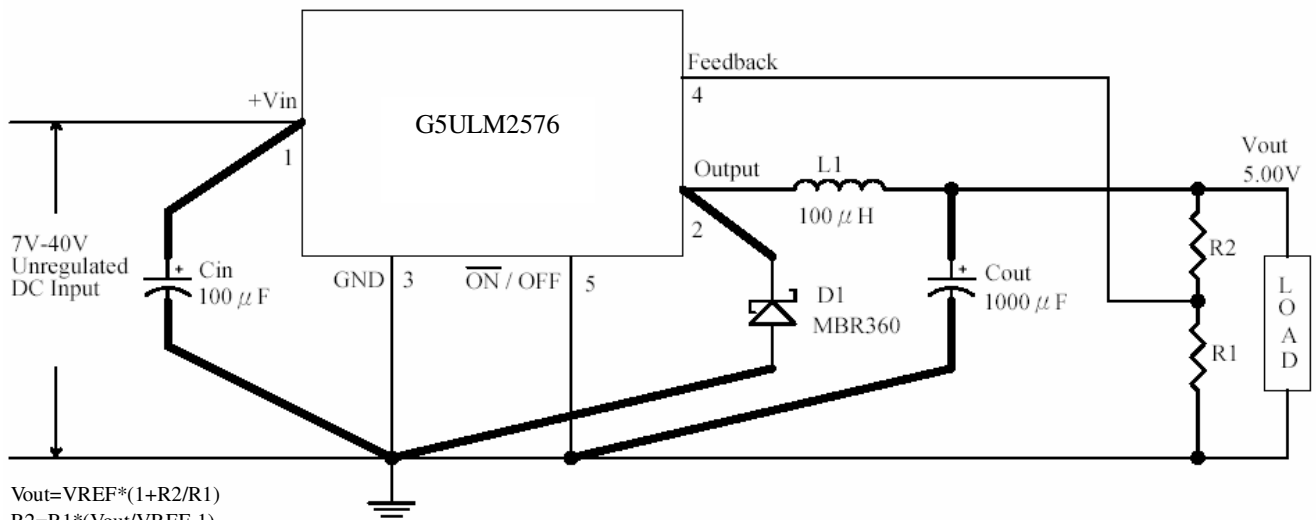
Feedback
+Vin
4
G5ULM2576
1
Vout
5.00V
Output
L1
100 $\mu$ H
2
7V-40V
Unregulated
DC Input
Cin
100 $\mu$ F
GND
3
$\overline{ON}$ / OFF
5
D1
MBR360
Cout
1000 $\mu$ F
R2
R1
L
O
A
D

Vout=VREF*(1+R2/R1)
R2=R1*(Vout/VREF-1)